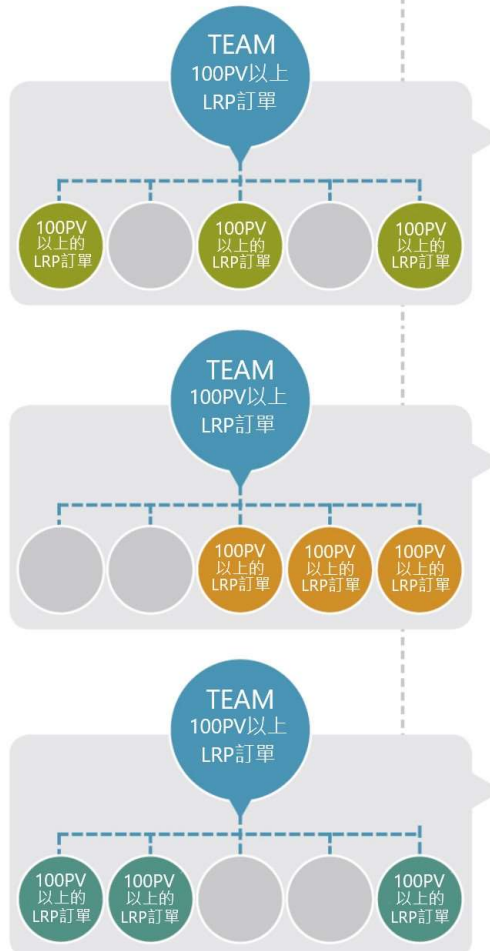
TEAM
100PV以上
LRP訂單

100PV
以上的
LRP訂單

100PV
以上的
LRP訂單

100PV
以上的
LRP訂單

TEAM
100PV以上
LRP訂單

100PV
以上的
LRP訂單

100PV
以上的
LRP訂單

100PV
以上的
LRP訂單

TEAM
100PV以上
LRP訂單

100PV
以上的
LRP訂單

100PV
以上的
LRP訂單

100PV
以上的
LRP訂單